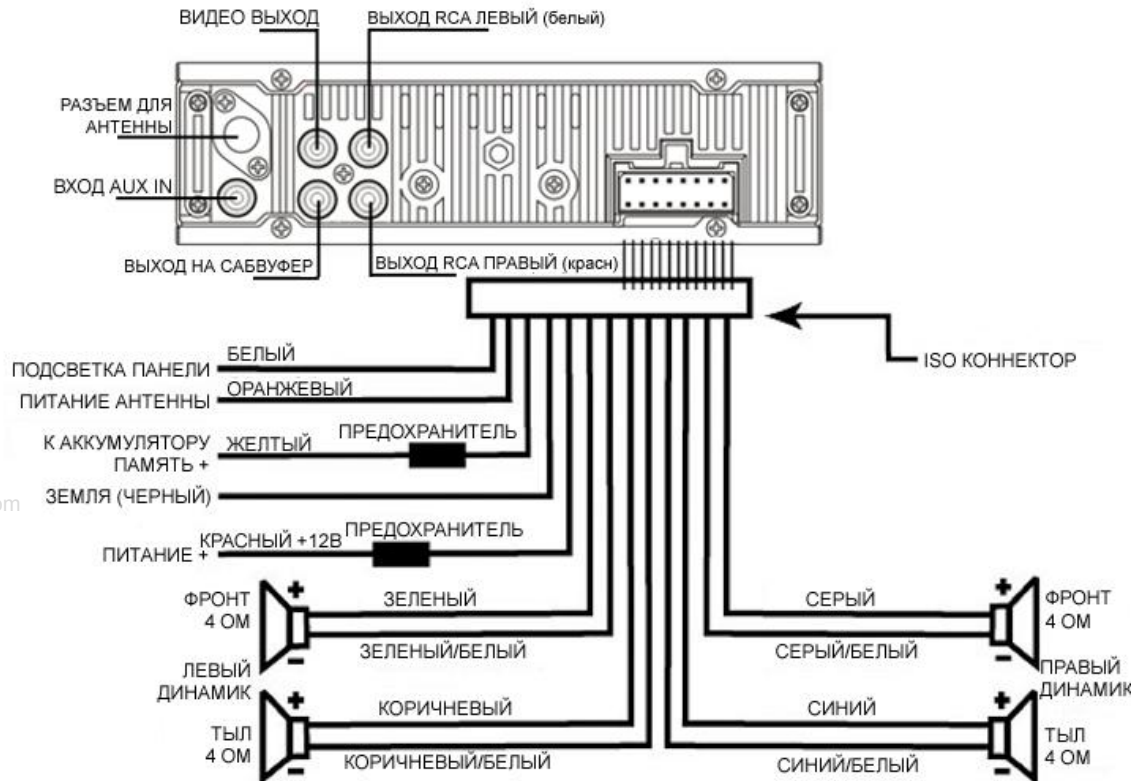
ВИДЕО ВЫХОД
ВЫХОД RCA ЛЕВЫЙ (белый)
РАЗЪЕМ ДЛЯ АНТЕННЫ
ВХОД AUX IN
ВЫХОД НА САБВУФЕР
ВЫХОД RCA ПРАВЫЙ (красн)
ISO КОННЕКТОР
ПОДСВЕТКА ПАНЕЛИ
БЕЛЫЙ
ПИТАНИЕ АНТЕННЫ
ОРАНЖЕВЫЙ
К АККУМУЛЯТОРУ ПАМЯТЬ +
ЖЕЛТЫЙ
ПРЕДОХРАНИТЕЛЬ
ЗЕМЛЯ (ЧЕРНЫЙ)
om
ПИТАНИЕ +
КРАСНЫЙ +12В
ПРЕДОХРАНИТЕЛЬ
ФРОНТ 4 ОМ
+
ЗЕЛЕНЫЙ
ЗЕЛЕНЫЙ/БЕЛЫЙ
−
ЛЕВЫЙ ДИНАМИК
+
КОРИЧНЕВЫЙ
ТЫЛ 4 ОМ
КОРИЧНЕВЫЙ/БЕЛЫЙ
−
СЕРЫЙ
+
ФРОНТ 4 ОМ
СЕРЫЙ/БЕЛЫЙ
−
ПРАВЫЙ ДИНАМИК
СИНИЙ
+
ТЫЛ 4 ОМ
СИНИЙ/БЕЛЫЙ
−